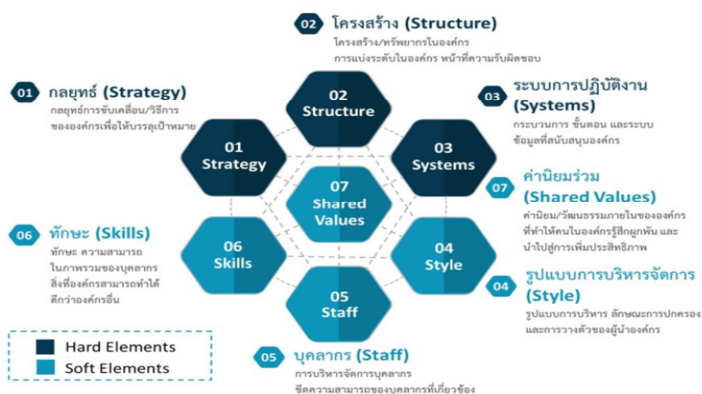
02 โครงสร้าง (Structure)
โครงสร้าง/ทรัพยากรในองค์กร
การแบ่งระดับในองค์กร หน้าที่ความรับผิดชอบ

01 กลยุทธ์ (Strategy)
กลยุทธ์การขับเคลื่อน/วิธีการ
ขององค์กรเพื่อให้บรรลุเป้าหมาย

03 ระบบการปฏิบัติงาน (Systems)
กระบวนการ ขั้นตอน และระบบ
ข้อมูลที่สนับสนุนองค์กร

02 Structure

01 Strategy

03 Systems

07 Shared Values

07 ค่านิยมร่วม (Shared Values)
ค่านิยม/วัฒนธรรมภายในขององค์กร
ที่ทำให้คนในองค์กรรู้สึกผูกพัน และ
นำไปสู่การเพิ่มประสิทธิภาพ

06 ทักษะ (Skills)
ทักษะ ความสามารถ
ในภาพรวมของบุคลากร
สิ่งที่องค์กรสามารถทำได้
ดีกว่าองค์กรอื่น

06 Skills

04 Style

05 Staff

04 รูปแบบการบริหารจัดการ (Style)
รูปแบบการบริหาร ลักษณะการปกครอง
และการวางตัวของผู้นำองค์กร

Hard Elements
Soft Elements

05 บุคลากร (Staff)
การบริหารจัดการบุคลากร
ขีดความสามารถของบุคลากรที่เกี่ยวข้อง